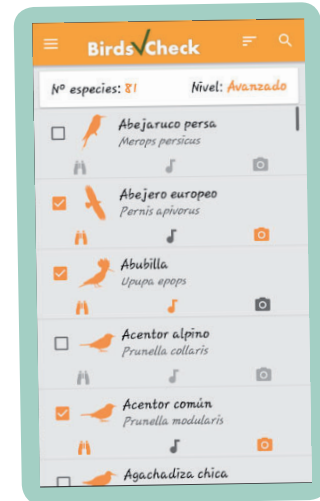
BirdsCheck

Nº especies: 81 Nivel: Avanzado

Abejaruco persa
Merops persicus

Abejero europeo
Pernis apivorus

Abubilla
Upupa epops

Acentor alpino
Prunella collaris

Acentor común
Prunella modularis

Agachadiza chica